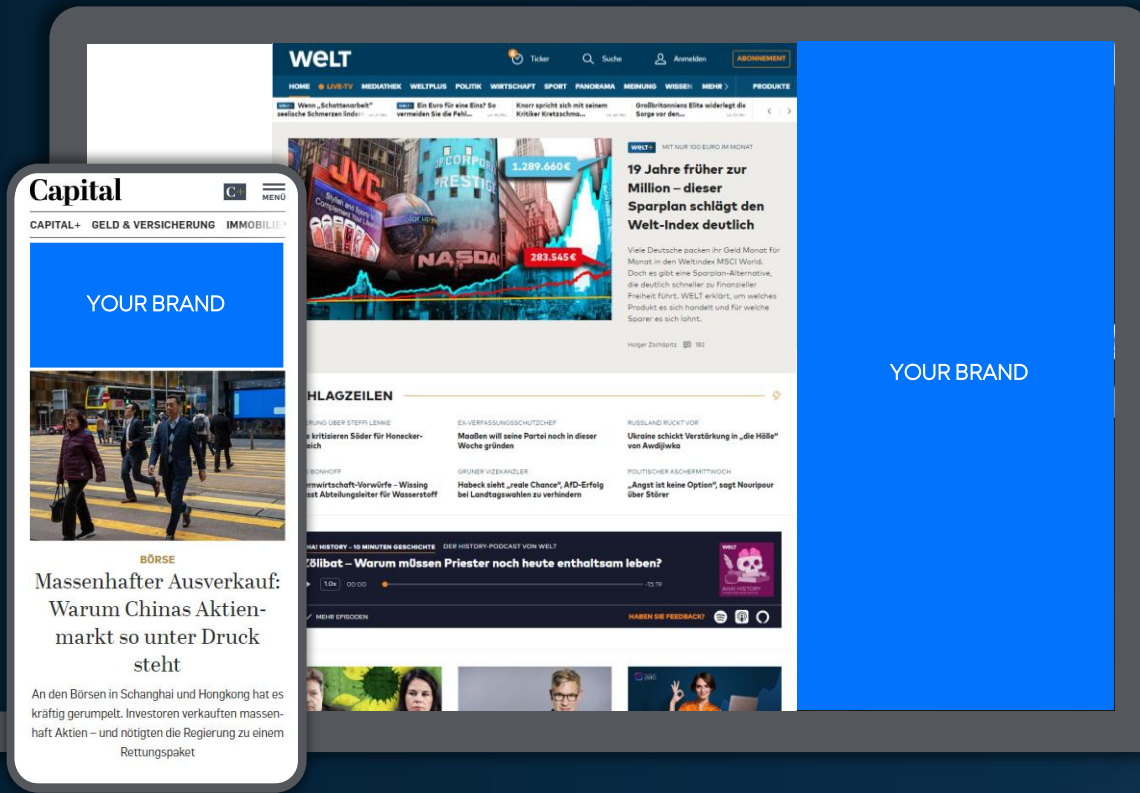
WELT

Ticker Suche Anmelden ABONNEMENT

HOME LIVE-TV MEDIATHEK WELTPLUS POLITIK WIRTSCHAFT SPORT PANORAMA MEINUNG WISSEN MEHR PRODUKTE

Wenn „Schattenarbeit" seelische Schmerzen linder…

Ein Euro für eine Eins? So vermeiden Sie die Fehl…

Knorr spricht sich mit seinem Kritiker Kretzschma…

Großbritanniens Elite widerlegt die Sorge vor den…

JVC

CORP

PRESTIG

NASDAQ

1.289.660€

283.545€

WELT+ MIT NUR 100 EURO IM MONAT

19 Jahre früher zur Million – dieser Sparplan schlägt den Welt-Index deutlich

Viele Deutsche packen ihr Geld Monat für Monat in den Weltindex MSCI World. Doch es gibt eine Sparplan-Alternative, die deutlich schneller zu finanzieller Freiheit führt. WELT erklärt, um welches Produkt es sich handelt und für welche Sparer es sich lohnt.

Holger Zschäpitz 182

HLAGZEILEN

RUNG ÜBER STEFFI LEMKE
e kritisieren Söder für Honecker-eich

EX-VERFASSUNGSSCHUTZCHEF
Maaßen will seine Partei noch in dieser Woche gründen

RUSSLAND RÜCKT VOR
Ukraine schickt Verstärkung in „die Hölle" von Awdijiwka

BONHOFF
ernwirtschaft-Vorwürfe – Wissing sst Abteilungsleiter für Wasserstoff

GRÜNER VIZEKANZLER
Habeck sieht „reale Chance", AfD-Erfolg bei Landtagswahlen zu verhindern

POLITISCHER ASCHERMITTWOCH
„Angst ist keine Option", sagt Nouripour über Störer

HA! HISTORY – 10 MINUTEN GESCHICHTE DER HISTORY-PODCAST VON WELT

Zölibat – Warum müssen Priester noch heute enthaltsam leben?

1.0x 00:00 -15:19

MEHR EPISODEN

HABEN SIE FEEDBACK?

YOUR BRAND

Capital

C+ MENÜ

CAPITAL+ GELD & VERSICHERUNG IMMOBILIE

YOUR BRAND

BÖRSE

Massenhafter Ausverkauf: Warum Chinas Aktienmarkt so unter Druck steht

An den Börsen in Schanghai und Hongkong hat es kräftig gerumpelt. Investoren verkauften massenhaft Aktien – und nötigten die Regierung zu einem Rettungspaket